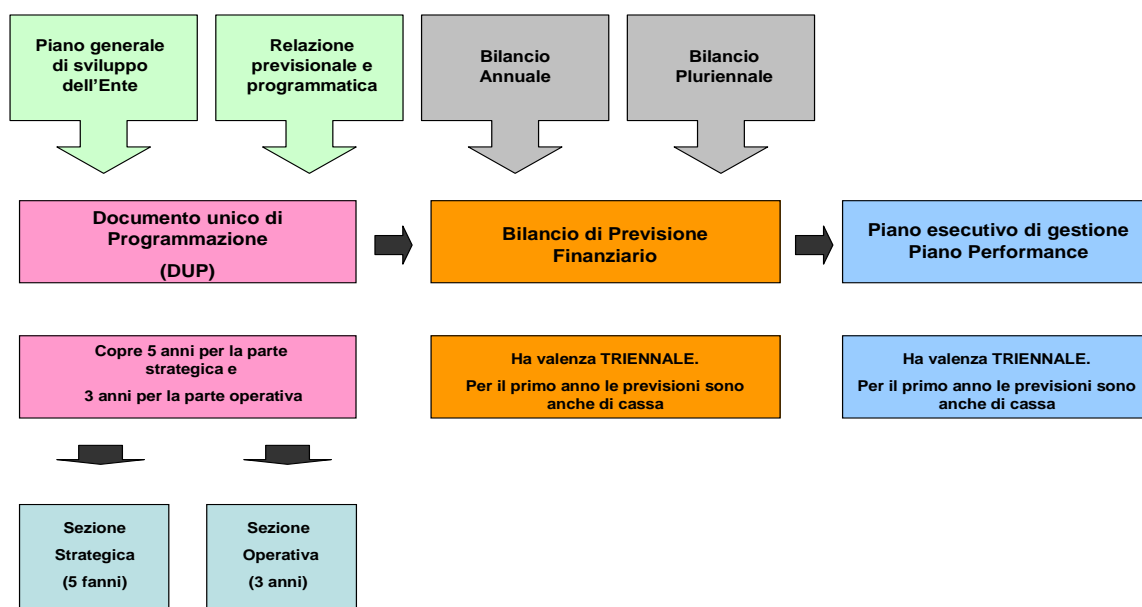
Piano generale di sviluppo dell'Ente

Relazione previsionale e programmatica

Bilancio Annuale

Bilancio Pluriennale

Documento unico di Programmazione

(DUP)

Bilancio di Previsione Finanziario

Piano esecutivo di gestione Piano Performance

Copre 5 anni per la parte strategica e

3 anni per la parte operativa

Ha valenza TRIENNALE.

Per il primo anno le previsioni sono anche di cassa

Ha valenza TRIENNALE.

Per il primo anno le previsioni sono anche di cassa

Sezione

Strategica

(5 fanni)

Sezione

Operativa

(3 anni)